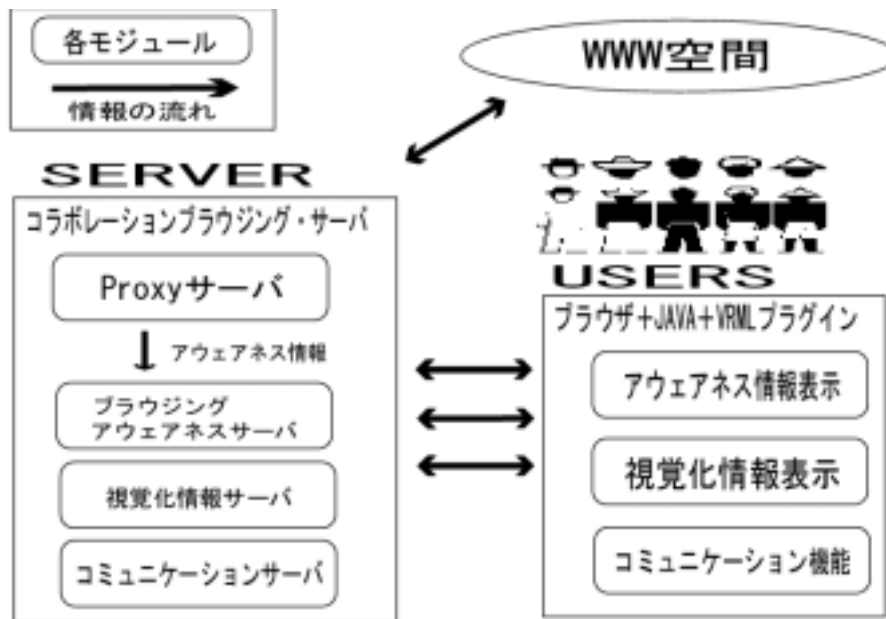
各モジュール

情報の流れ

WWW空間

SERVER

コラボレーションブラウジング・サーバ

Proxyサーバ

アウェアネス情報

ブラウジング
アウェアネスサーバ

視覚化情報サーバ

コミュニケーションサーバ

USERS

ブラウザ+JAVA+VRMLプラグイン

アウェアネス情報表示

視覚化情報表示

コミュニケーション機能